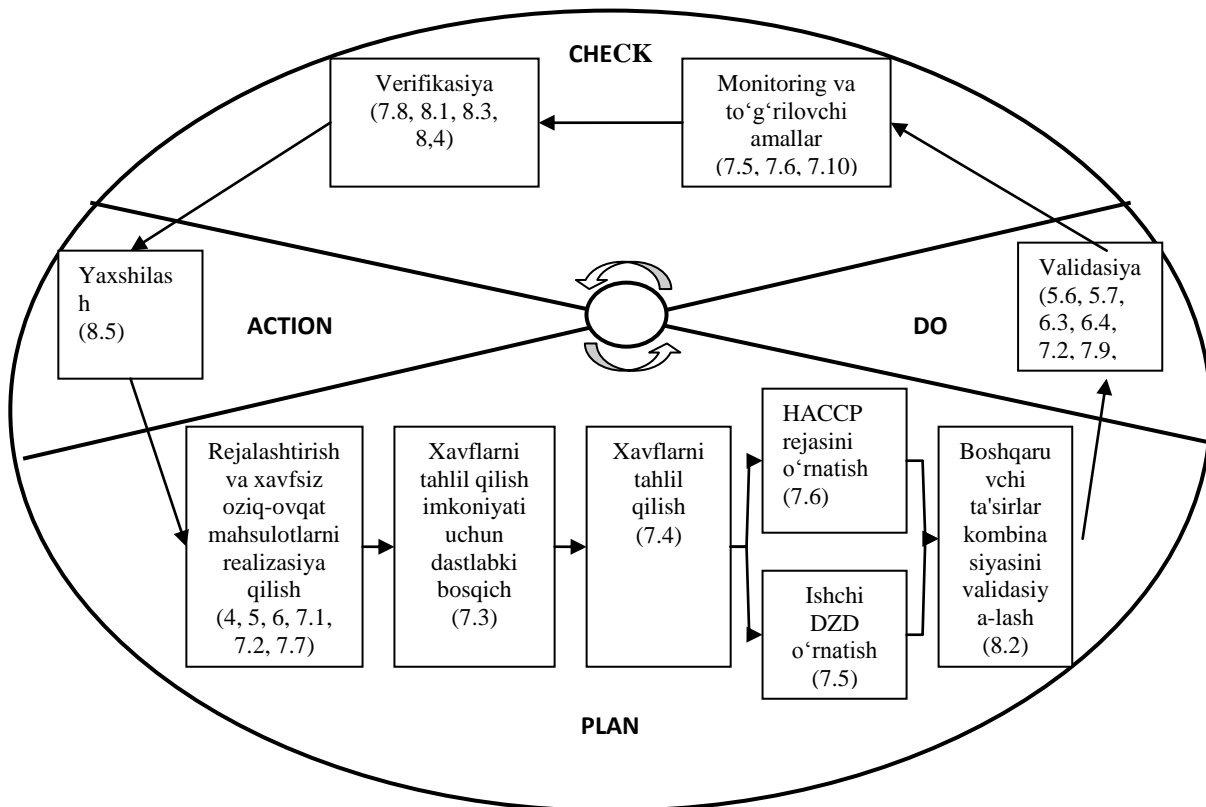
CHECK

Verifikasiya (7.8, 8.1, 8.3, 8,4)

Monitoring va to‘g‘rilovchi amallar (7.5, 7.6, 7.10)

Yaxshilash (8.5)

ACTION

DO

Validasiya (5.6, 5.7, 6.3, 6.4, 7.2, 7.9,

Rejalashtirish va xavfsiz oziq-ovqat mahsulotlarni realizasiya qilish (4, 5, 6, 7.1, 7.2, 7.7)

Xavflarni tahlil qilish imkoniyati uchun dastlabki bosqich (7.3)

Xavflarni tahlil qilish (7.4)

HACCP rejasini o‘rnatish (7.6)

Ishchi DZD o‘rnatish (7.5)

Boshqaruvchi ta'sirlar kombinasiyasini validasiya-lash (8.2)

PLAN